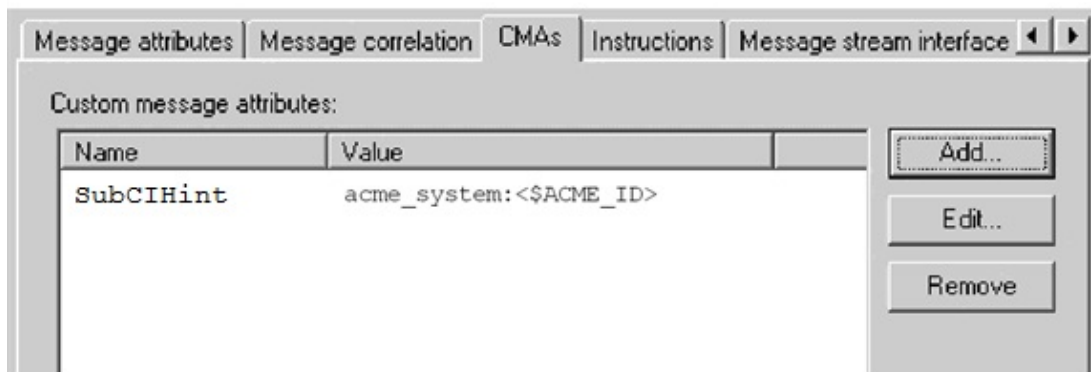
Message attributes | Message correlation | CMAs | Instructions | Message stream interface

Custom message attributes:

| Name | Value |
|---|---|
| SubCIHint | acme_system:<\$ACME_ID> |

Add...

Edit...

Remove